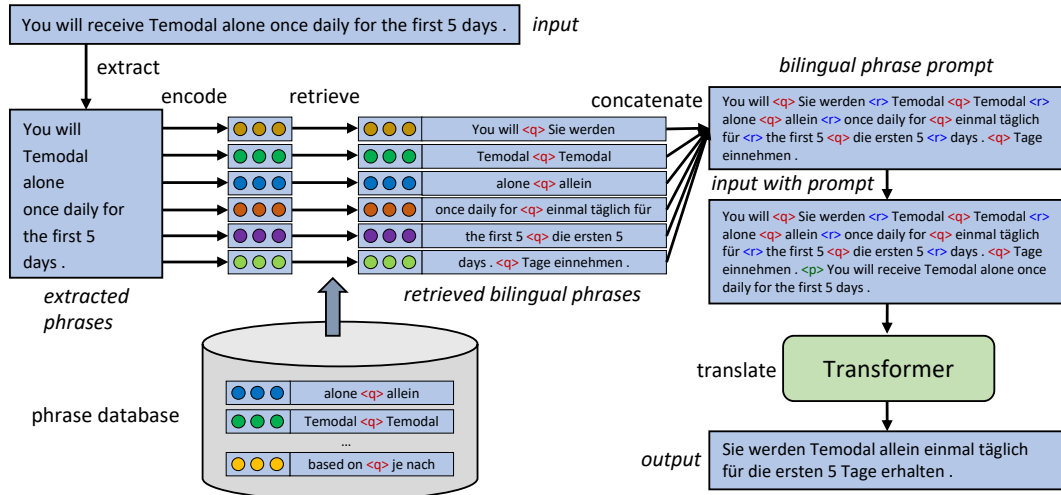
You will receive Temodal alone once daily for the first 5 days .

input

extract

encode

retrieve

concatenate

bilingual phrase prompt

You will
Temodal
alone
once daily for
the first 5
days .

extracted phrases

You will <q> Sie werden
Temodal <q> Temodal
alone <q> allein
once daily for <q> einmal täglich für
the first 5 <q> die ersten 5
days . <q> Tage einnehmen .

retrieved bilingual phrases

You will <q> Sie werden <r> Temodal <q> Temodal <r> alone <q> allein <r> once daily for <q> einmal täglich für <r> the first 5 <q> die ersten 5 <r> days . <q> Tage einnehmen .

input with prompt

You will <q> Sie werden <r> Temodal <q> Temodal <r> alone <q> allein <r> once daily for <q> einmal täglich für <r> the first 5 <q> die ersten 5 <r> days . <q> Tage einnehmen . <p> You will receive Temodal alone once daily for the first 5 days .

alone <q> allein
Temodal <q> Temodal
...
based on <q> je nach

phrase database

translate

Transformer

output

Sie werden Temodal allein einmal täglich für die ersten 5 Tage erhalten .